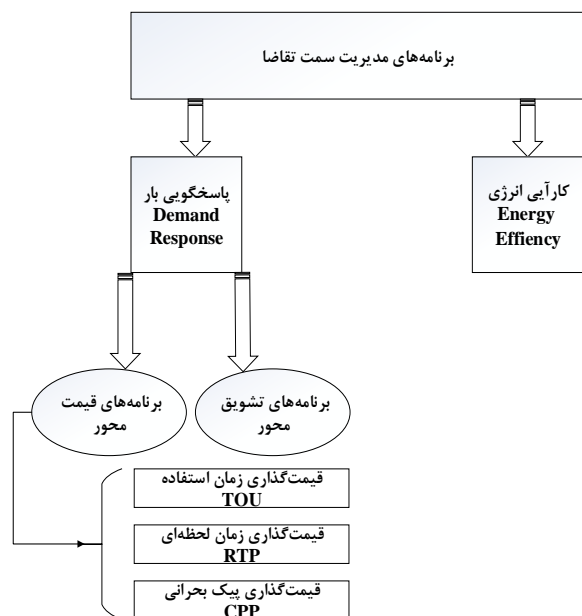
برنامه‌های مدیریت سمت تقاضا

کارآیی انرژی
Energy
Effiency

پاسخگویی بار
Demand
Response

برنامه‌های تشویق
محور

برنامه‌های قیمت
محور

قیمت‌گذاری زمان استفاده
TOU

قیمت‌گذاری زمان لحظه‌ای
RTP

قیمت‌گذاری پیک بحرانی
CPP